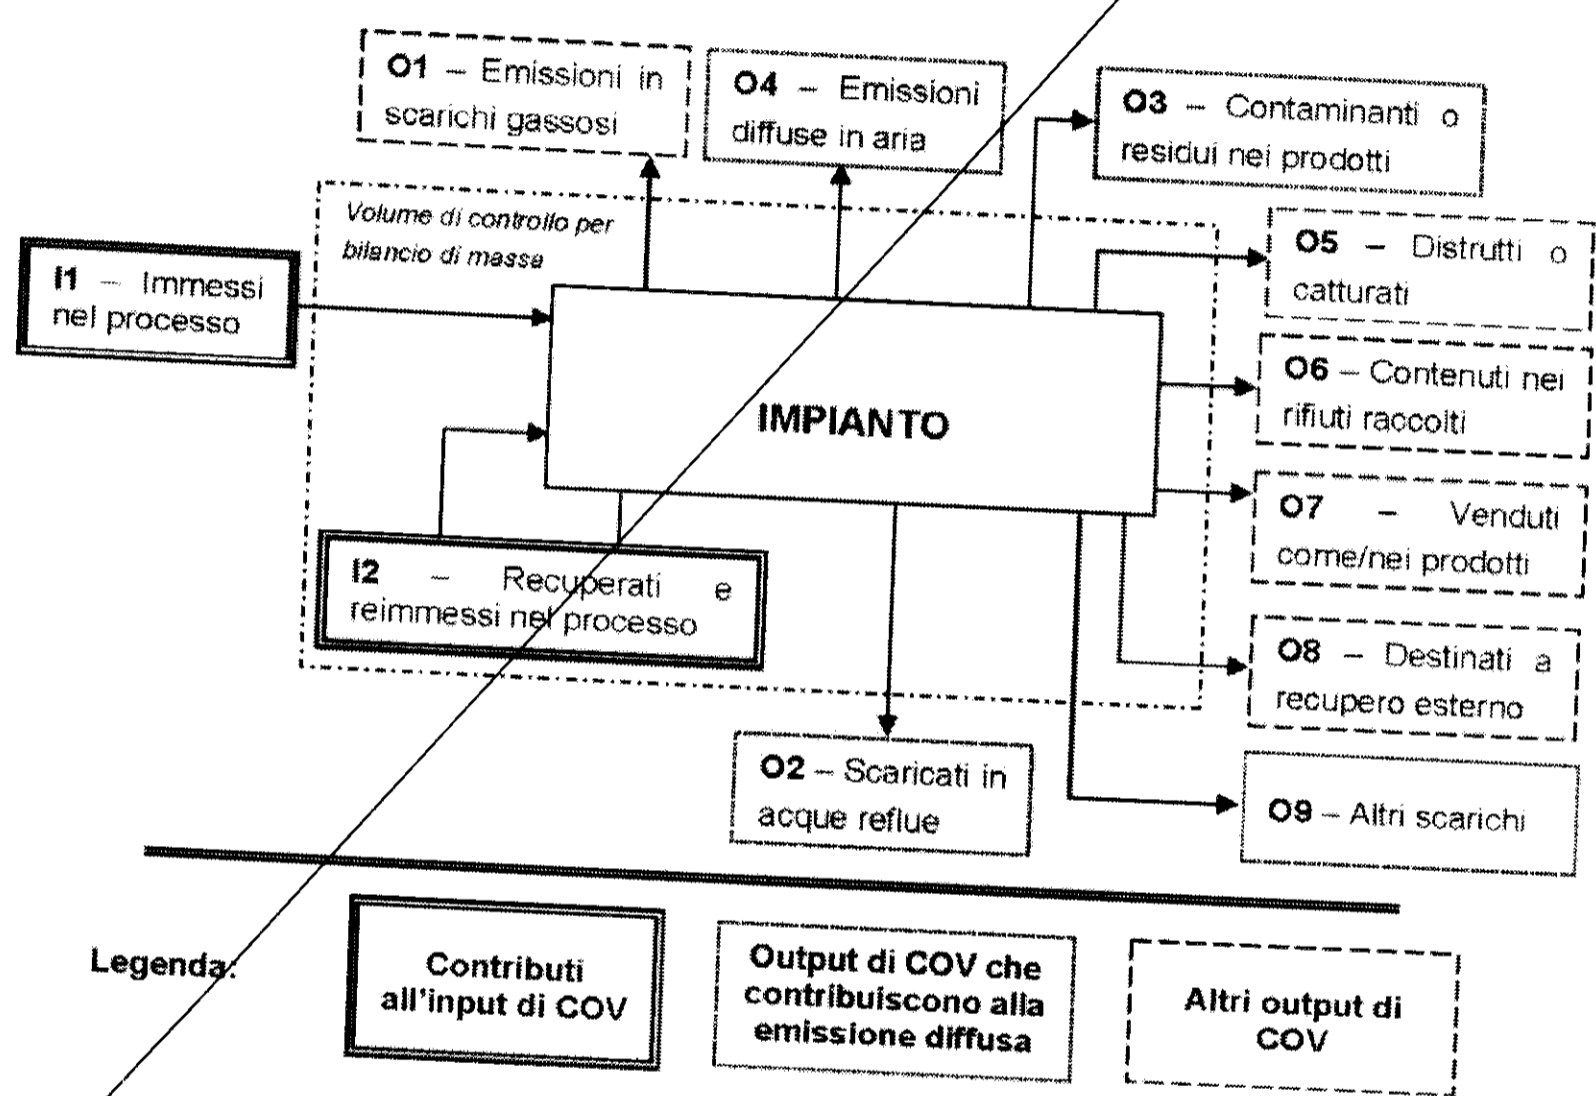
O1 – Emissioni in scarichi gassosi

O4 – Emissioni diffuse in aria

O3 – Contaminanti o residui nei prodotti

Volume di controllo per bilancio di masse

I1 – Immessi nel processo

O5 – Distrutti o catturati

O6 – Contenuti nei rifiuti raccolti

IMPIANTO

O7 – Venduti come/nei prodotti

I2 – Recuperati e reimmessi nel processo

O8 – Destinati a recupero esterno

O2 – Scaricati in acque reflue

O9 – Altri scarichi

Legenda:

Contributi all'input di COV

Output di COV che contribuiscono alla emissione diffusa

Altri output di COV